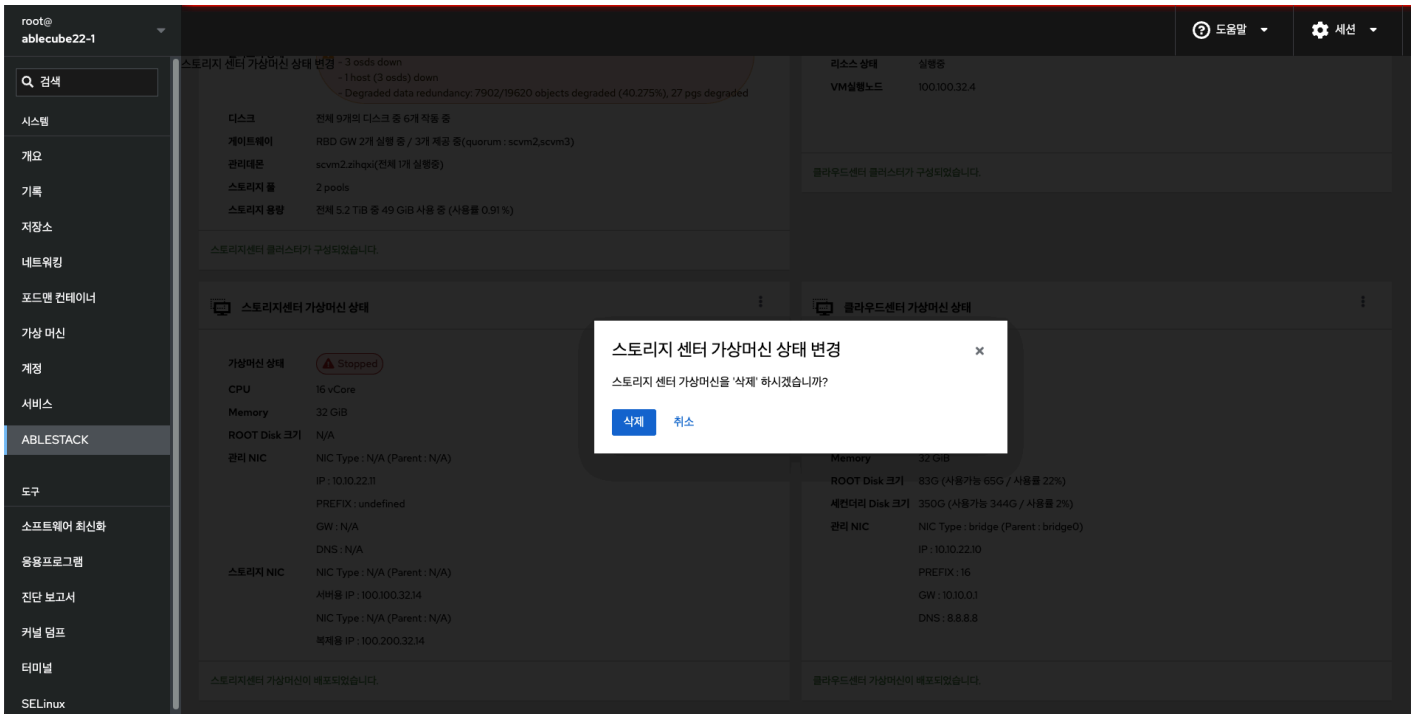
root@
ablecube22-1

검색

시스템
개요
기록
저장소
네트워킹
포드맨 컨테이너
가상 머신
계정
서비스
ABLESTACK

도구
소프트웨어 최신화
응용프로그램
진단 보고서
커널 덤프
터미널
SELinux

도움말
세션

스토리지 센터 가상머신 상태 변경 - 3 osds down
- 1 host (3 osds) down
- Degraded data redundancy: 7902/19620 objects degraded (40.275%), 27 pgs degraded

| 디스크 | 전체 9개의 디스크 중 6개 작동 중 |
|---|---|
| 게이트웨이 | RBD GW 2개 실행 중 / 3개 제공 중(quorum : scvm2,scvm3) |
| 관리데몬 | scvm2.zihqxi(전체 1개 실행중) |
| 스토리지 풀 | 2 pools |
| 스토리지 용량 | 전체 5.2 TiB 중 49 GiB 사용 중 (사용률 0.91 %) |

스토리지센터 클러스터가 구성되었습니다.

| 리소스 상태 | 실행중 |
|---|---|
| VM실행노드 | 100.100.32.4 |

클라우드센터 클러스터가 구성되었습니다.

스토리지센터 가상머신 상태

| 가상머신 상태 | Stopped |
|---|---|
| CPU | 16 vCore |
| Memory | 32 GiB |
| ROOT Disk 크기 | N/A |
| 관리 NIC | NIC Type : N/A (Parent : N/A) |
| | IP : 10.10.22.11 |
| | PREFIX : undefined |
| | GW : N/A |
| | DNS : N/A |
| 스토리지 NIC | NIC Type : N/A (Parent : N/A) |
| | 서버용 IP : 100.100.32.14 |
| | NIC Type : N/A (Parent : N/A) |
| | 복제용 IP : 100.200.32.14 |

스토리지센터 가상머신이 배포되었습니다.

클라우드센터 가상머신 상태

| Memory | 32 GiB |
|---|---|
| ROOT Disk 크기 | 83G (사용가능 65G / 사용률 22%) |
| 세컨더리 Disk 크기 | 350G (사용가능 344G / 사용률 2%) |
| 관리 NIC | NIC Type : bridge (Parent : bridge0) |
| | IP : 10.10.22.10 |
| | PREFIX : 16 |
| | GW : 10.10.0.1 |
| | DNS : 8.8.8.8 |

클라우드센터 가상머신이 배포되었습니다.

스토리지 센터 가상머신 상태 변경
×
스토리지 센터 가상머신을 '삭제' 하시겠습니까?
삭제 취소